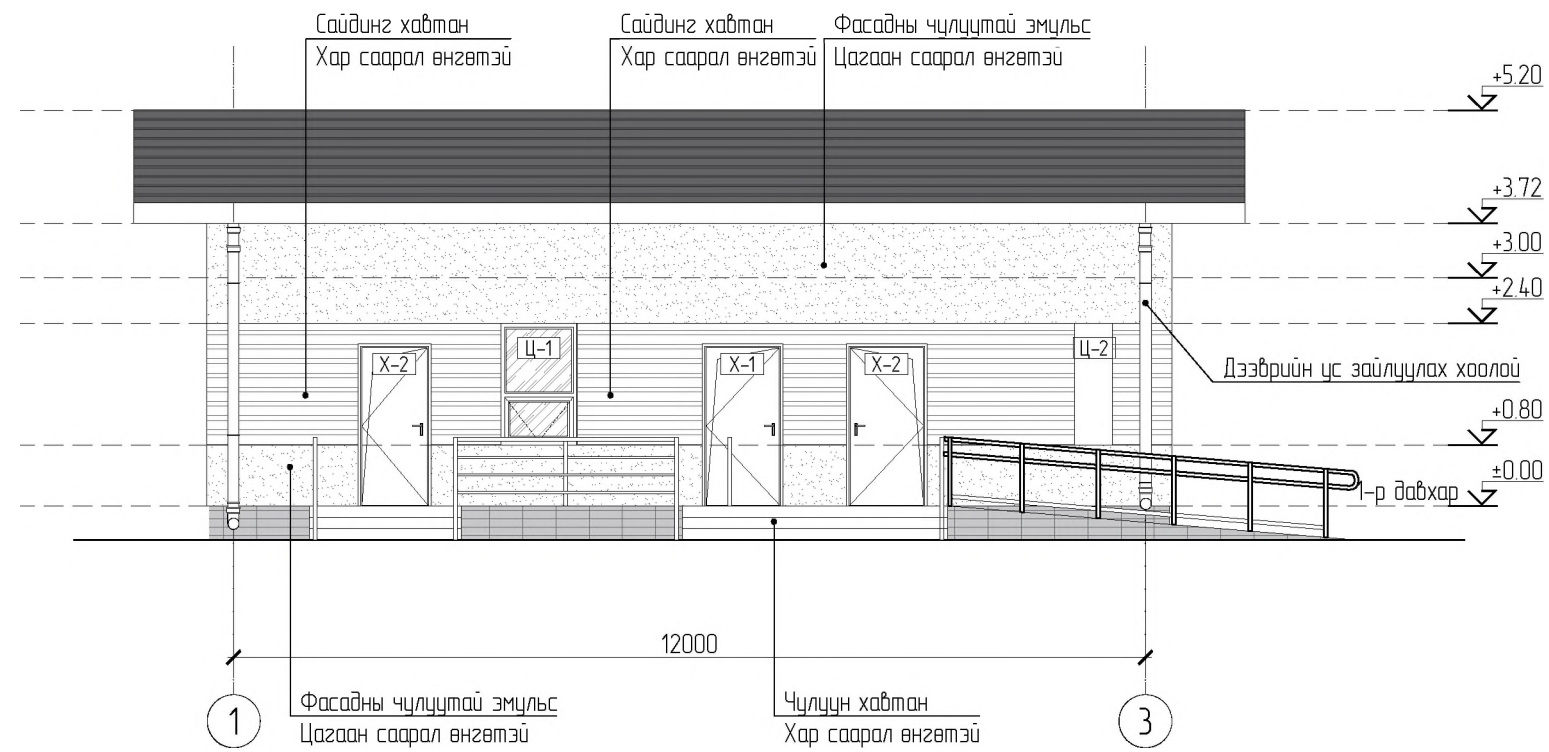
Сайдинг хавтан
Хар саарал өнгөтэй

Сайдинг хавтан
Хар саарал өнгөтэй

Фасадны чулуутай эмульс
Цагаан саарал өнгөтэй

+5.20

+3.72

+3.00

+2.40

Ц-1

Х-2

Х-1

Х-2

Ц-2

Дээврийн ус зайлуулах хоолой

+0.80

±0.00

1-р давхар

12000

1

Фасадны чулуутай эмульс
Цагаан саарал өнгөтэй

Чулуун хавтан
Хар саарал өнгөтэй

3